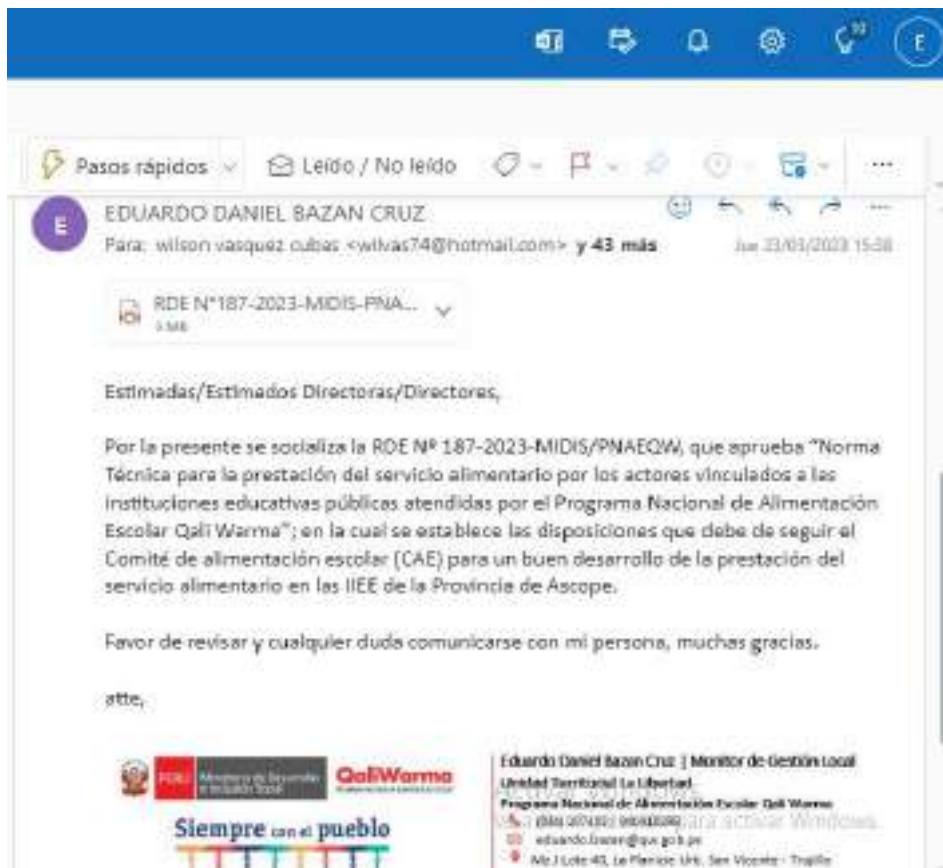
E

Pasos rápidos | Leído / No leído

EDUARDO DANIEL BAZAN CRUZ
Para: wilson vasquez cubas <wilvas74@hotmail.com> y 43 más
Jue 23/03/2023 15:08

RDE N°187-2023-MIDIS-PNA...
3 MB

Estimadas/Estimados Directoras/Directores,

Por la presente se socializa la RDE Nº 187-2023-MIDIS/PNAEQW, que aprueba "Norma Técnica para la prestación del servicio alimentario por los actores vinculados a las instituciones educativas públicas atendidas por el Programa Nacional de Alimentación Escolar Qali Warma"; en la cual se establece las disposiciones que debe de seguir el Comité de alimentación escolar (CAE) para un buen desarrollo de la prestación del servicio alimentario en las IIEE de la Provincia de Ascope.

Favor de revisar y cualquier duda comunicarse con mi persona, muchas gracias.

atte,

PERÚ Ministerio de Desarrollo e Inclusión Social
QaliWarma
Siempre con el pueblo

Eduardo Daniel Bazan Cruz | Monitor de Gestión Local
Unidad Territorial La Libertad
Programa Nacional de Alimentación Escolar Qali Warma
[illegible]
eduardo.bazan@qw.gob.pe
Mz.J Lote 40, La Planicie Urb. San Vicente - Trujillo

Activar Windows
Ve a Configuración para activar Windows.